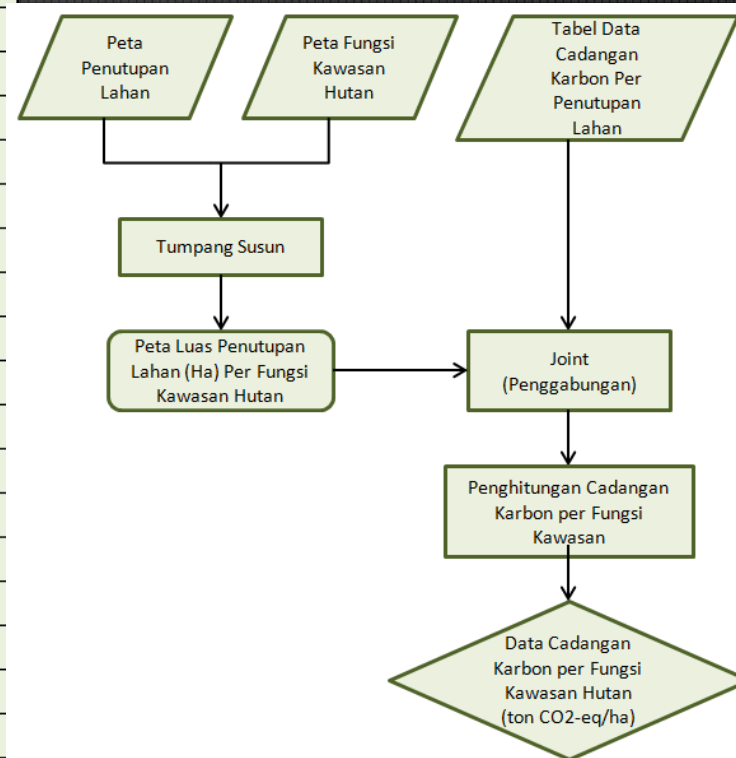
Peta Penutupan Lahan

Peta Fungsi Kawasan Hutan

Tabel Data Cadangan Karbon Per Penutupan Lahan

Tumpang Susun

Peta Luas Penutupan Lahan (Ha) Per Fungsi Kawasan Hutan

Joint (Penggabungan)

Penghitungan Cadangan Karbon per Fungsi Kawasan

Data Cadangan Karbon per Fungsi Kawasan Hutan (ton CO2-eq/ha)